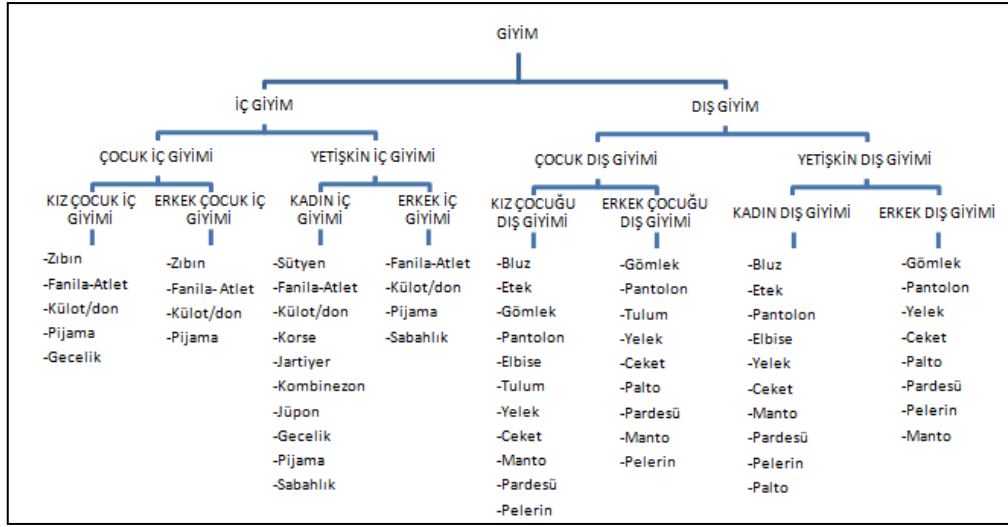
GİYİM

İÇ GİYİM

DIŞ GİYİM

ÇOCUK İÇ GİYİMİ

YETİŞKİN İÇ GİYİMİ

ÇOCUK DIŞ GİYİMİ

YETİŞKİN DIŞ GİYİMİ

KIZ ÇOCUK İÇ GİYİMİ

-Zıbın
-Fanila-Atlet
-Külot/don
-Pijama
-Gecelik

ERKEK ÇOCUK İÇ GİYİMİ

-Zıbın
-Fanila- Atlet
-Külot/don
-Pijama

KADIN İÇ GİYİMİ

-Sütyen
-Fanila-Atlet
-Külot/don
-Korse
-Jartiyer
-Kombinezon
-Jüpon
-Gecelik
-Pijama
-Sabahlık

ERKEK İÇ GİYİMİ

-Fanila-Atlet
-Külot/don
-Pijama
-Sabahlık

KIZ ÇOCUĞU DIŞ GİYİMİ

-Bluz
-Etek
-Gömlek
-Pantolon
-Elbise
-Tulum
-Yelek
-Ceket
-Manto
-Pardesü
-Pelerin

ERKEK ÇOCUĞU DIŞ GİYİMİ

-Gömlek
-Pantolon
-Tulum
-Yelek
-Ceket
-Palto
-Pardesü
-Manto
-Pelerin

KADIN DIŞ GİYİMİ

-Bluz
-Etek
-Pantolon
-Elbise
-Yelek
-Ceket
-Manto
-Pardesü
-Pelerin
-Palto

ERKEK DIŞ GİYİMİ

-Gömlek
-Pantolon
-Yelek
-Ceket
-Palto
-Pardesü
-Pelerin
-Manto